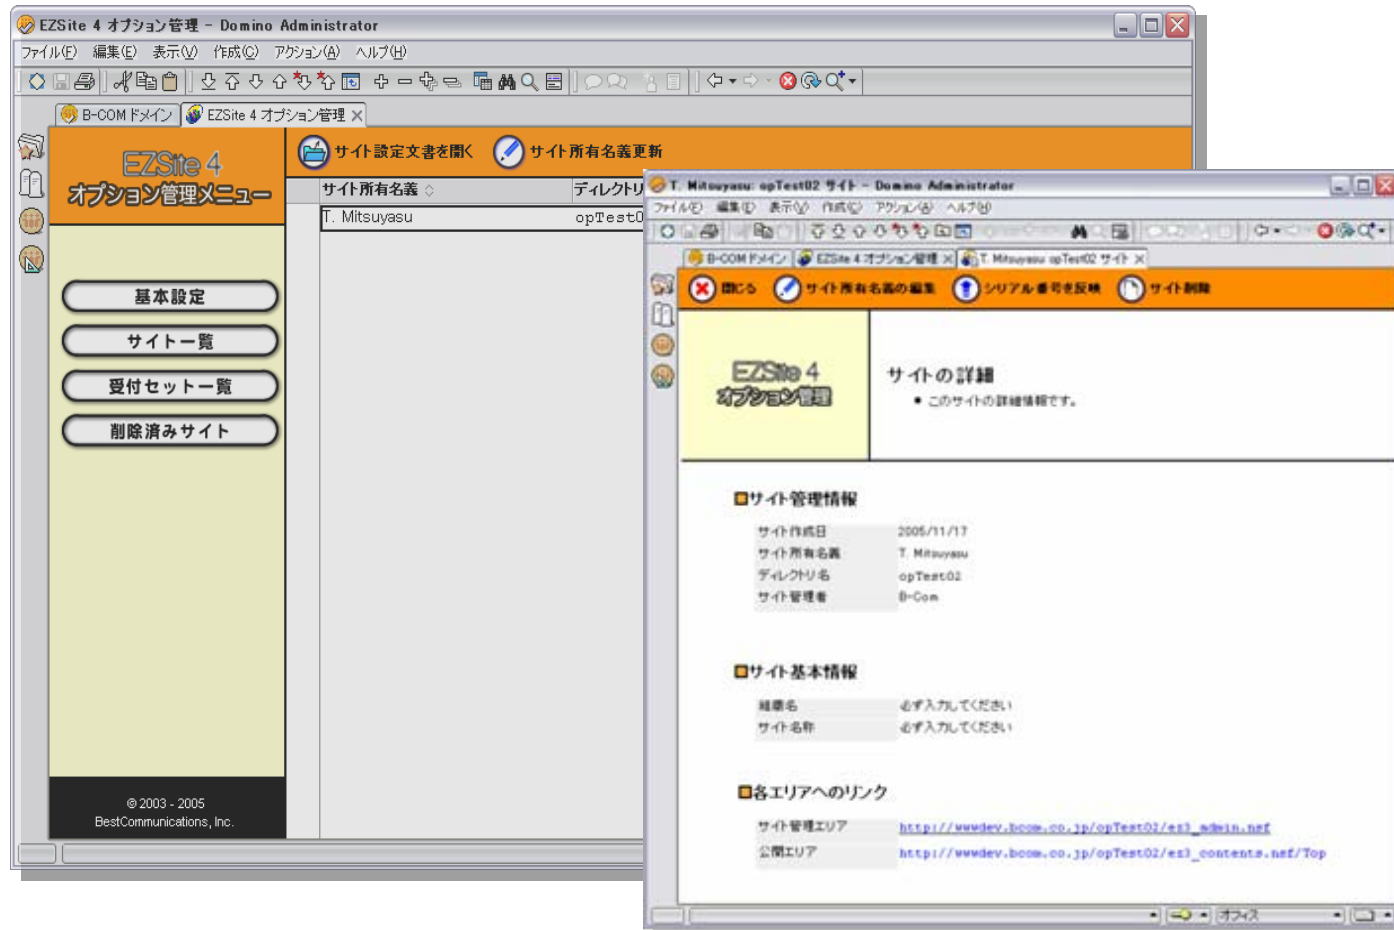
EZSite 4 オプション管理 - Domino Administrator

ファイル(F) 編集(E) 表示(V) 作成(C) アクション(A) ヘルプ(H)

B-COM ドメイン | EZSite 4 オプション管理

EZSite 4
オプション管理メニュー

基本設定

サイト一覧

受付セット一覧

削除済みサイト

© 2003 - 2005
BestCommunications, Inc.

サイト設定文書を開く　サイト所有名義更新

| サイト所有名義 | ディレクトリ |
|---|---|
| T. Mitsuyasu | opTest0 |

T. Mitsuyasu: opTest02 サイト - Domino Administrator

ファイル(F) 編集(E) 表示(V) 作成(C) アクション(A) ヘルプ(H)

B-COM ドメイン | EZSite 4 オプション管理 | T. Mitsuyasu opTest02 サイト

閉じる　サイト所有名義の編集　シリアル番号を反映　サイト削除

EZSite 4
オプション管理

サイトの詳細
• このサイトの詳細情報です。

■サイト管理情報

| サイト作成日 | 2005/11/17 |
|---|---|
| サイト所有名義 | T. Mitsuyasu |
| ディレクトリ名 | opTest02 |
| サイト管理者 | B-Com |

■サイト基本情報

| 組織名 | 必ず入力してください |
|---|---|
| サイト名称 | 必ず入力してください |

■各エリアへのリンク

| サイト管理エリア | http://wwwdev.bcom.co.jp/opTest02/ez3_admin.nsf |
|---|---|
| 公開エリア | http://wwwdev.bcom.co.jp/opTest02/ez3_contents.nsf/Top |

オフィス